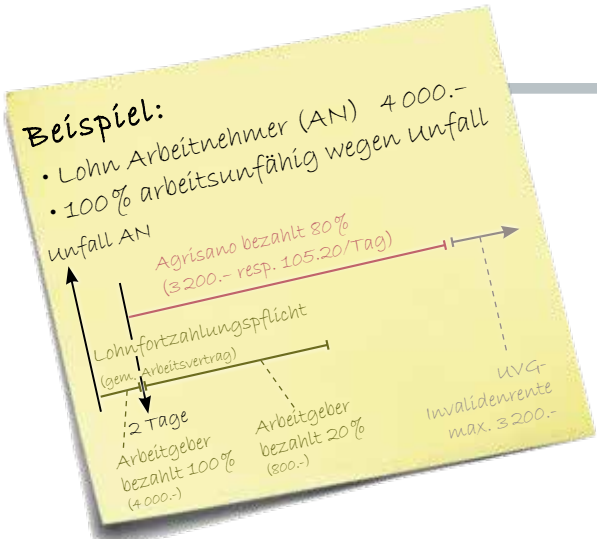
Beispiel:

• Lohn Arbeitnehmer (AN) 4000.–

• 100% arbeitsunfähig wegen Unfall

Unfall AN

Agrisano bezahlt 80%
(3200.– resp. 105.20/Tag)

Lohnfortzahlungspflicht
(gem. Arbeitsvertrag)

2 Tage

Arbeitgeber bezahlt 100%
(4000.-)

Arbeitgeber bezahlt 20%
(800.-)

UVG-Invalidenrente max. 3200.-